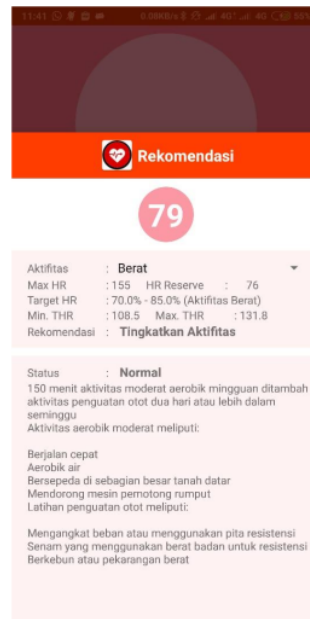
11:41 0.08KB/s 4G 4G 50%

Rekomendasi

79

Aktifitas : Berat
Max HR : 155 HR Reserve : 76
Target HR : 70.0% - 85.0% (Aktifitas Berat)
Min. THR : 108.5 Max. THR : 131.8
Rekomendasi : Tingkatkan Aktifitas

Status : Normal
150 menit aktivitas moderat aerobik mingguan ditambah aktivitas penguatan otot dua hari atau lebih dalam seminggu
Aktivitas aerobik moderat meliputi:

Berjalan cepat
Aerobik air
Bersepeda di sebagian besar tanah datar
Mendorong mesin pemotong rumput
Latihan penguatan otot meliputi:

Mengangkat beban atau menggunakan pita resistensi
Senam yang menggunakan berat badan untuk resistensi
Berkebun atau pekarangan berat